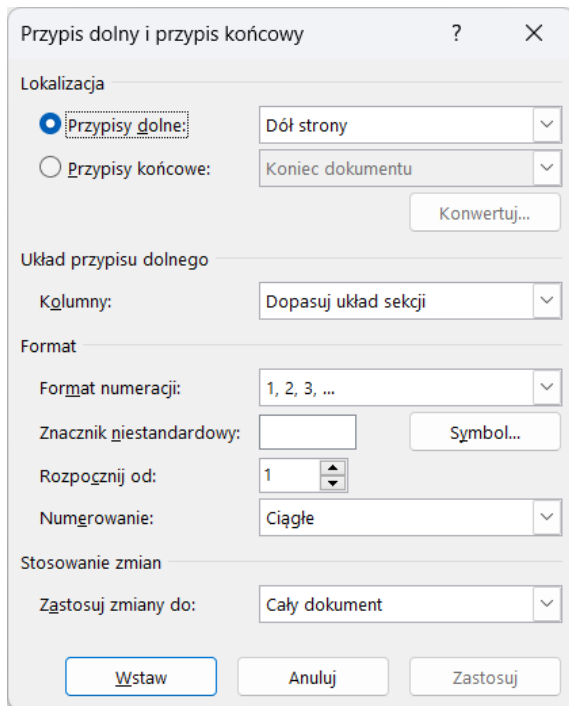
Przypis dolny i przypis końcowy ? ×

Lokalizacja

Przypisy dolne: Dół strony

Przypisy końcowe: Koniec dokumentu

Konwertuj...

Układ przypisu dolnego

Kolumny: Dopasuj układ sekcji

Format

Format numeracji: 1, 2, 3, ...

Znacznik niestandardowy: Symbol...

Rozpocznij od: 1

Numerowanie: Ciągłe

Stosowanie zmian

Zastosuj zmiany do: Cały dokument

Wstaw Anuluj Zastosuj